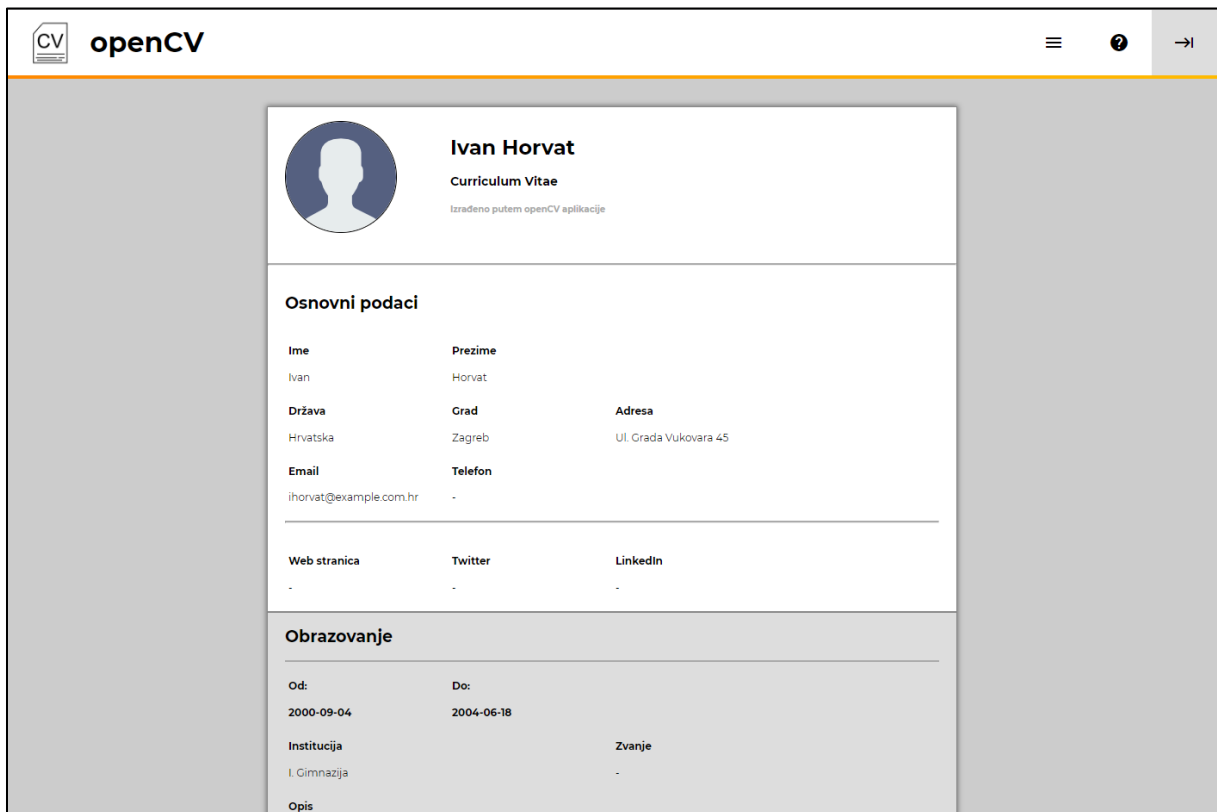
CV openCV

Ivan Horvat

Curriculum Vitae

Izrađeno putem openCV aplikacije

Osnovni podaci

Ime
Ivan

Prezime
Horvat

Država
Hrvatska

Grad
Zagreb

Adresa
Ul. Grada Vukovara 45

Email
ihorvat@example.com.hr

Telefon
-

Web stranica
-

Twitter
-

LinkedIn
-

Obrazovanje

Od:
2000-09-04

Do:
2004-06-18

Institucija
I. Gimnazija

Zvanje
-

Opis